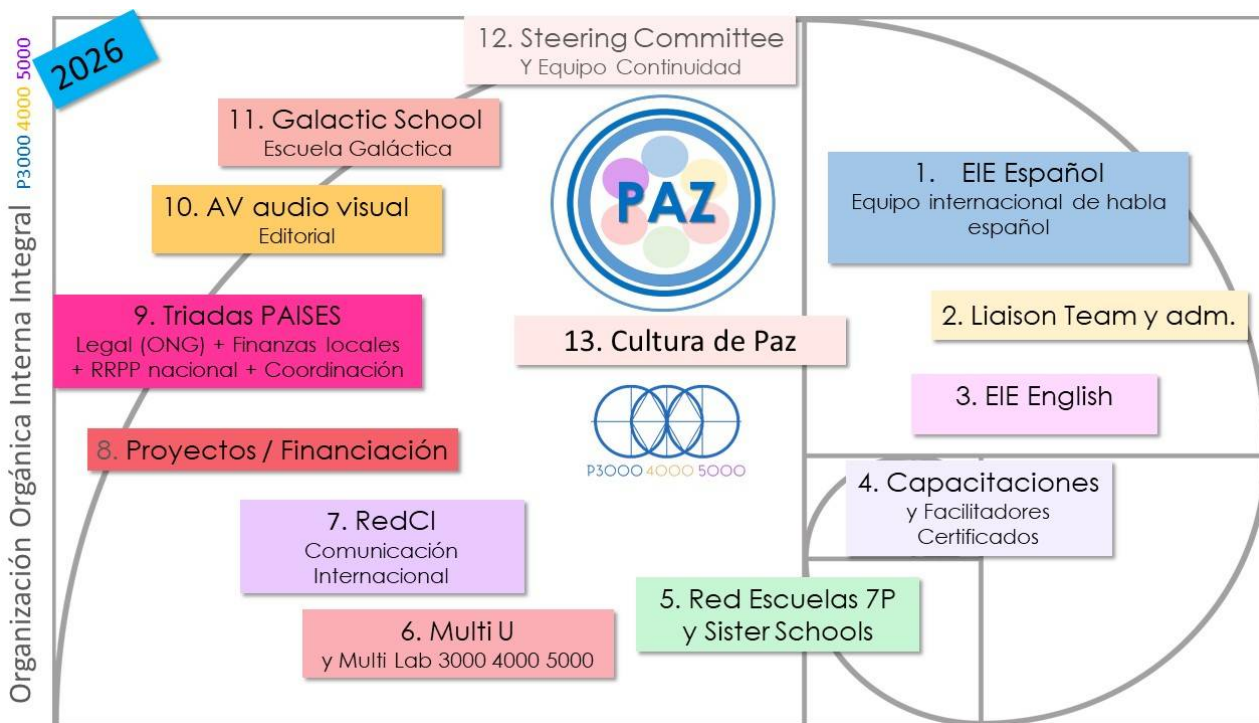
Organización Orgánica Interna Integral P3000 4000 5000

2026

12. Steering Committee
Y Equipo Continuidad

11. Galactic School
Escuela Galáctica

10. AV audio visual
Editorial

PAZ

1. EIE Español
Equipo internacional de habla español

2. Liaison Team y adm.

9. Triadas PAISES
Legal (ONG) + Finanzas locales + RRPP nacional + Coordinación

13. Cultura de Paz

3. EIE English

8. Proyectos / Financiación

P3000 4000 5000

4. Capacitaciones
y Facilitadores Certificados

7. RedCI
Comunicación Internacional

5. Red Escuelas 7P
y Sister Schools

6. Multi U
y Multi Lab 3000 4000 5000